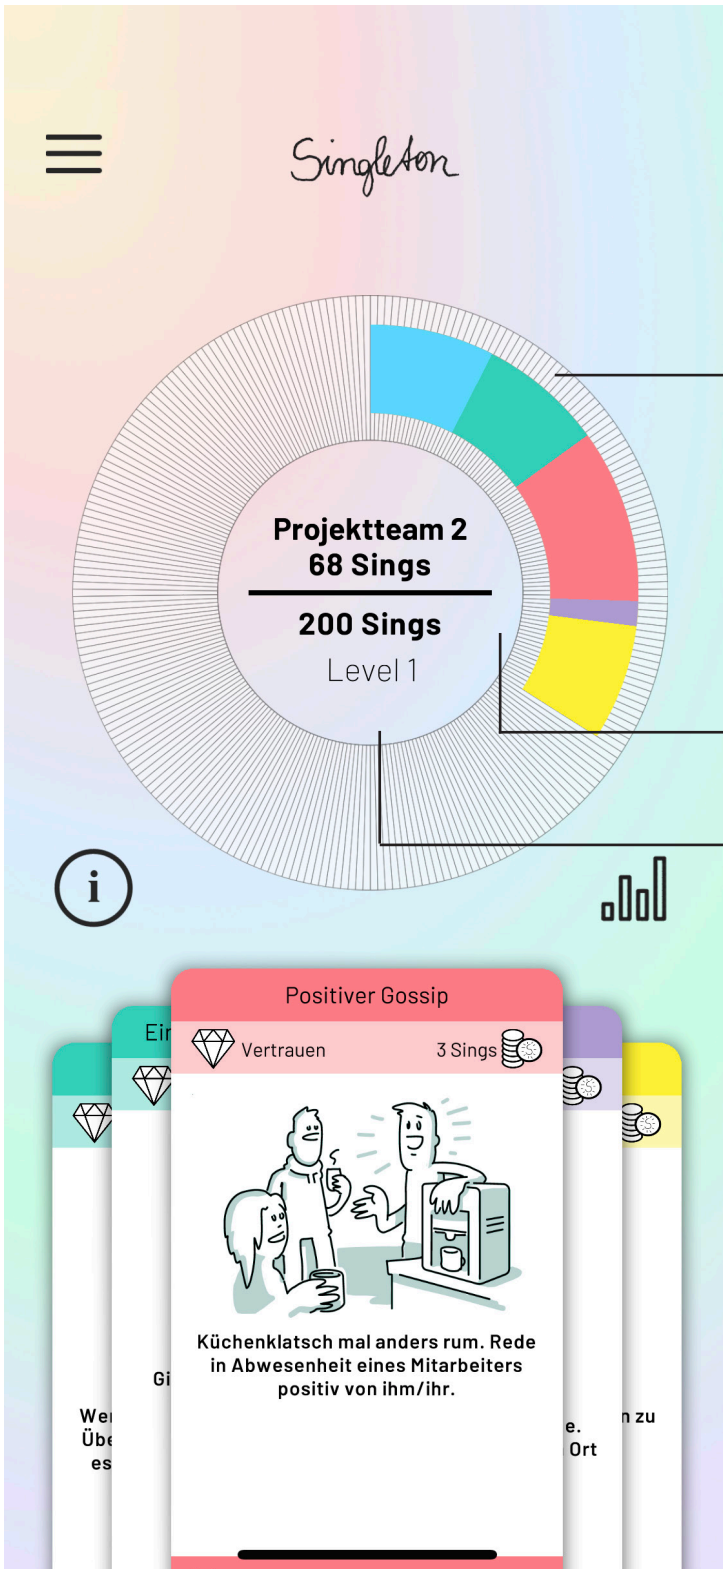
Singleton

Projektteam 2
68 Sings

200 Sings
Level 1

i

Ei

Positiver Gossip

Vertrauen

3 Sings

Küchenklatsch mal anders rum. Rede in Abwesenheit eines Mitarbeiters positiv von ihm/ihr.

Gi

We
Übe
es

e.
Ort

n zu